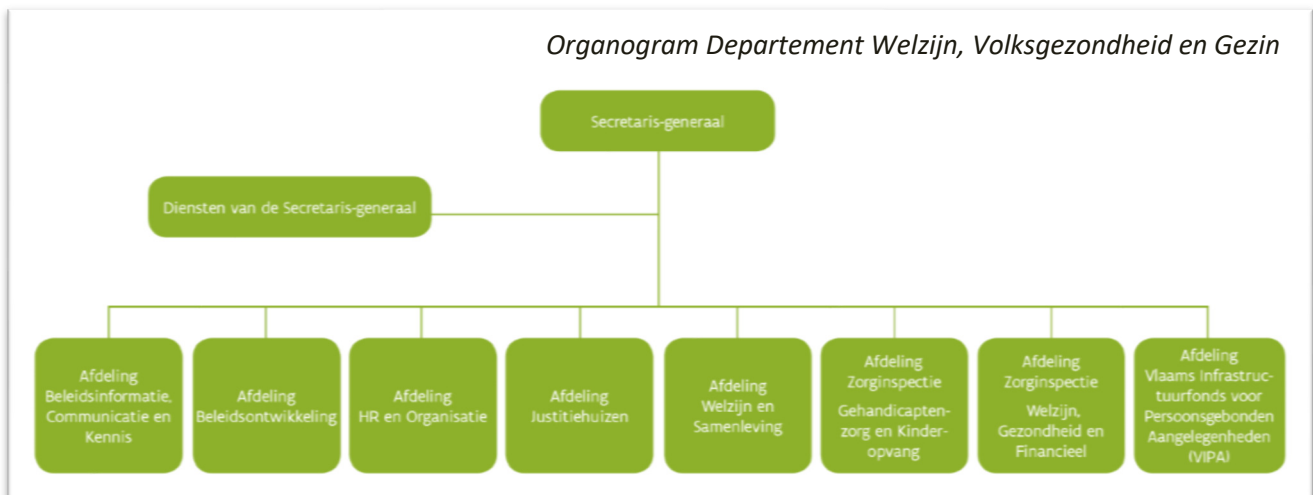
Organogram Departement Welzijn, Volksgezondheid en Gezin

Secretaris-generaal

Diensten van de Secretaris-generaal

Afdeling Beleidsinformatie, Communicatie en Kennis

Afdeling Beleidsontwikkeling

Afdeling HR en Organisatie

Afdeling Justitiehuizen

Afdeling Welzijn en Samenleving

Afdeling Zorginspectie

Gehandicaptenzorg en Kinderopvang

Afdeling Zorginspectie

Welzijn, Gezondheid en Financieel

Afdeling Vlaams Infrastructuurfonds voor Persoonsgebonden Aangelegenheden (VIPA)